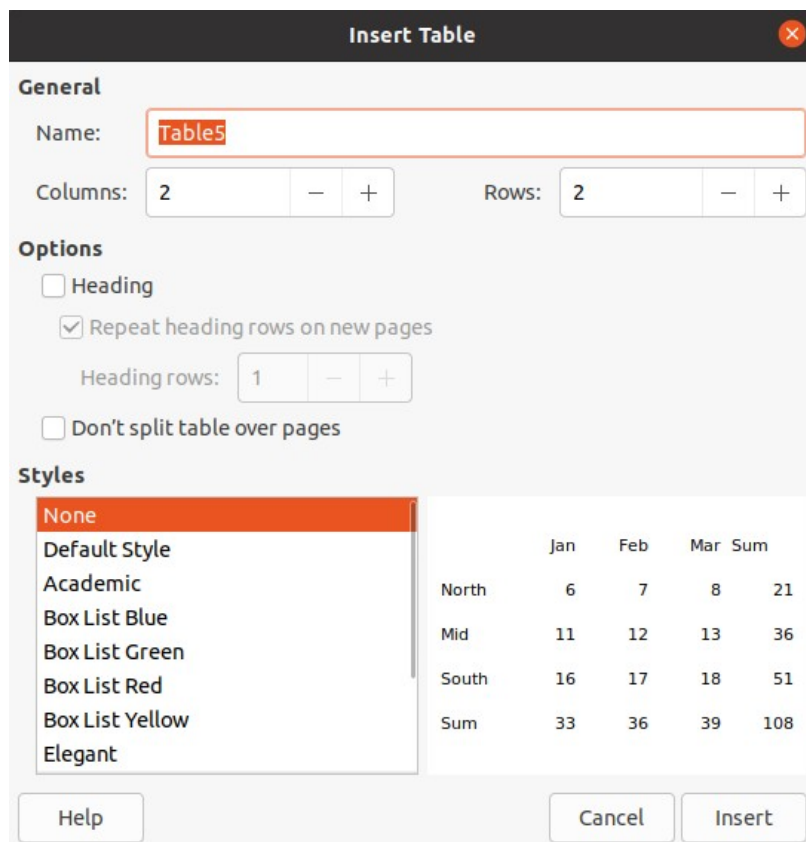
Insert Table

General

Name: Table5

Columns: 2 − +

Rows: 2 − +

Options

Heading

Repeat heading rows on new pages

Heading rows: 1 − +

Don't split table over pages

Styles

None
Default Style
Academic
Box List Blue
Box List Green
Box List Red
Box List Yellow
Elegant

| | Jan | Feb | Mar | Sum |
|---|---|---|---|---|
| North | 6 | 7 | 8 | 21 |
| Mid | 11 | 12 | 13 | 36 |
| South | 16 | 17 | 18 | 51 |
| Sum | 33 | 36 | 39 | 108 |

Help

Cancel

Insert